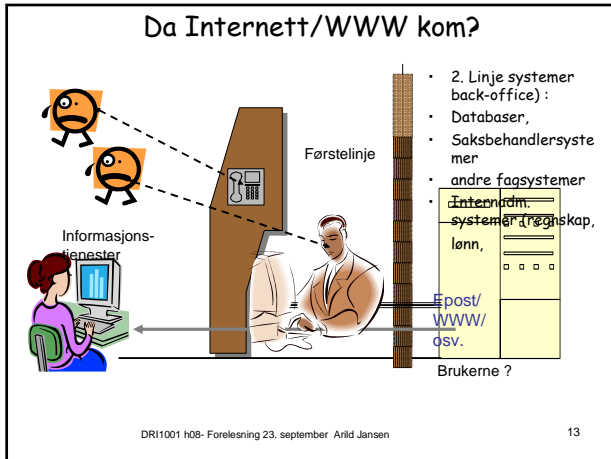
Da Internett/WWW kom?

Førstelinje

Informasjons-tjenester

- 2. Linje systemer back-office) :
- Databaser,
- Saksbehandlersystemer
- andre fagsystemer
- Internadm. systemer (regnskap, lønn,

Epost/ WWW/ osv.

Brukerne ?

DRI1001 h08- Forelesning 23. september Arild Jansen

13